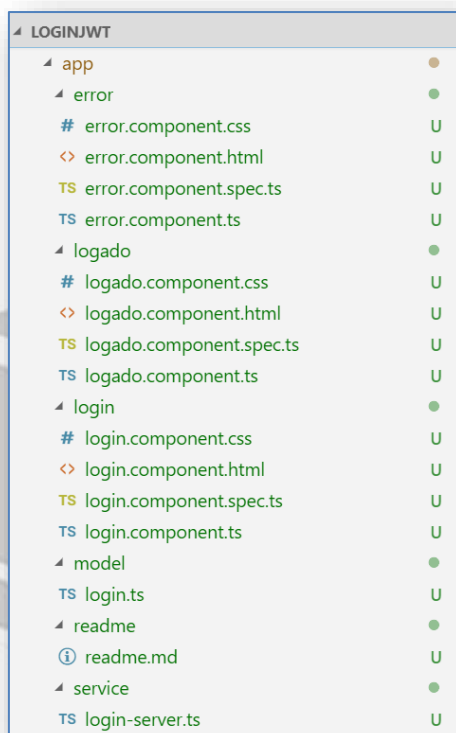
◢ LOGINJWT
◢ app
◢ error
# error.component.css U
<> error.component.html U
TS error.component.spec.ts U
TS error.component.ts U
◢ logado
# logado.component.css U
<> logado.component.html U
TS logado.component.spec.ts U
TS logado.component.ts U
◢ login
# login.component.css U
<> login.component.html U
TS login.component.spec.ts U
TS login.component.ts U
◢ model
TS login.ts U
◢ readme
ⓘ readme.md U
◢ service
TS login-server.ts U